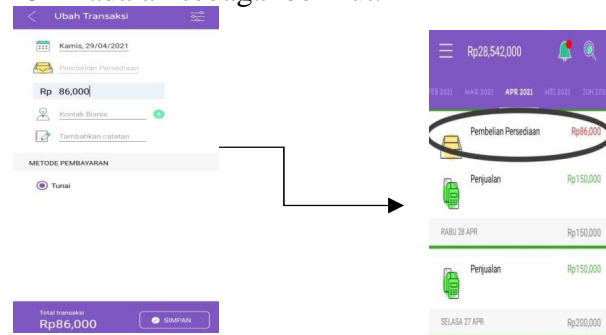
Ubah Transaksi

Kamis, 29/04/2021

Pembelian Persediaan

Rp 86,000

Kontak Bisnis

Tambahkan catatan

METODE PEMBAYARAN

Tunai

Total transaksi
Rp86,000

SIMPAN

Rp28,542,000

FEB 2021 MAR 2021 APR 2021 MEI 2021 JUN 2021

Pembelian Persediaan Rp86,000

Penjualan Rp150,000

RABU 28 APR Rp150,000

Penjualan Rp150,000

SELASA 27 APR Rp200,000